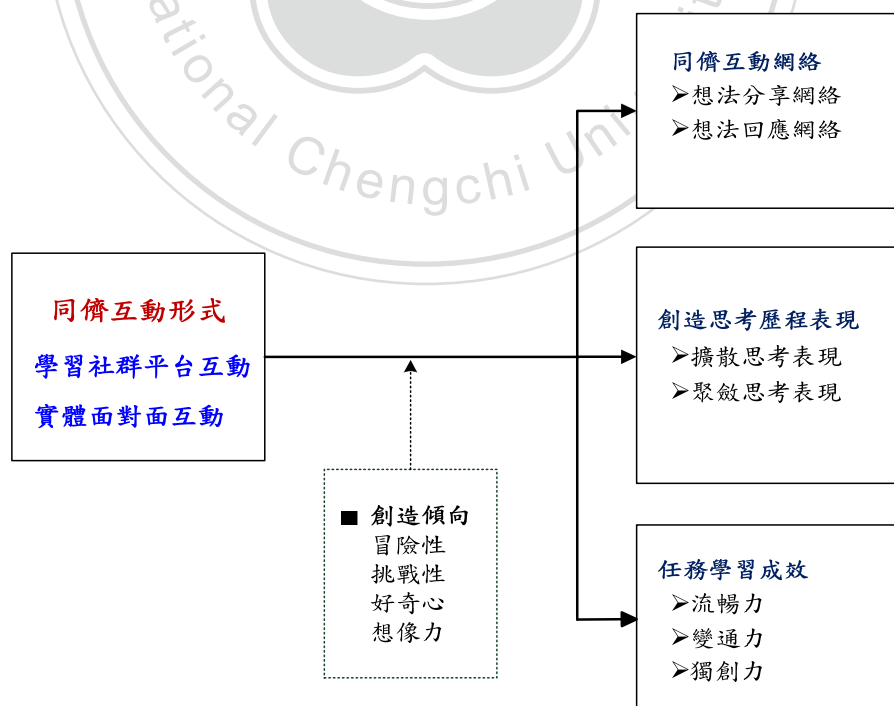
ational Chengchi Uni

同儕互動網絡
➢想法分享網絡
➢想法回應網絡

同儕互動形式
學習社群平台互動
實體面對面互動

創造思考歷程表現
➢擴散思考表現
➢聚斂思考表現

■ 創造傾向
冒險性
挑戰性
好奇心
想像力

任務學習成效
➢流暢力
➢變通力
➢獨創力